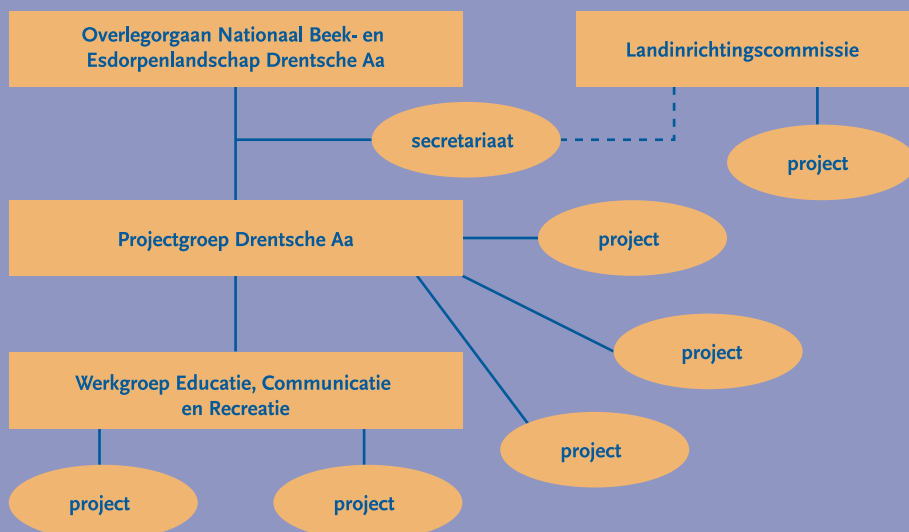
Overlegorgaan Nationaal Beek- en Esdorpenlandschap Drentsche Aa

Landinrichtingscommissie

secretariaat

project

Projectgroep Drentsche Aa

project

project

Werkgroep Educatie, Communicatie en Recreatie

project

project

project